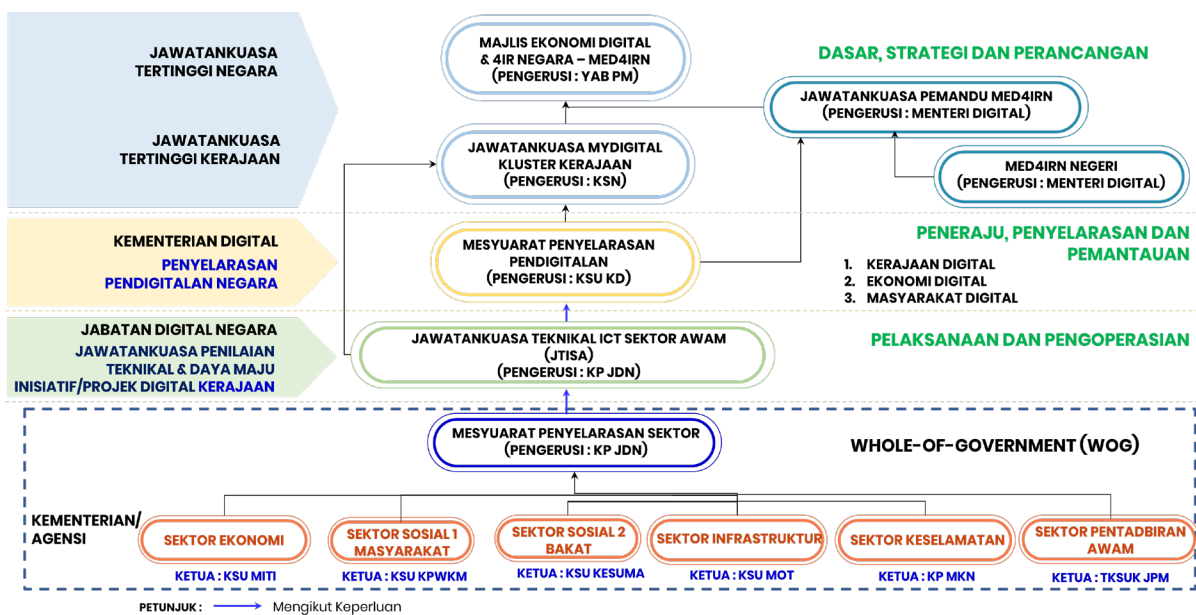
JAWATANKUASA TERTINGGI NEGARA

JAWATANKUASA TERTINGGI KERAJAAN

MAJLIS EKONOMI DIGITAL & 4IR NEGARA – MED4IRN (PENGERUSI : YAB PM)

DASAR, STRATEGI DAN PERANCANGAN

JAWATANKUASA PEMANDU MED4IRN (PENGERUSI : MENTERI DIGITAL)

JAWATANKUASA MYDIGITAL KLUSTER KERAJAAN (PENGERUSI : KSN)

MED4IRN NEGERI (PENGERUSI : MENTERI DIGITAL)

KEMENTERIAN DIGITAL

PENYELARASAN PENDIGITALAN NEGARA

MESYUARAT PENYELARASAN PENDIGITALAN (PENGERUSI : KSU KD)

PENERAJU, PENYELARASAN DAN PEMANTAUAN

1. KERAJAAN DIGITAL
2. EKONOMI DIGITAL
3. MASYARAKAT DIGITAL

JABATAN DIGITAL NEGARA

JAWATANKUASA PENILAIAN TEKNIKAL & DAYA MAJU INISIATIF/PROJEK DIGITAL KERAJAAN

JAWATANKUASA TEKNIKAL ICT SEKTOR AWAM (JTISA) (PENGERUSI : KP JDN)

PELAKSANAAN DAN PENGOPERASIAN

MESYUARAT PENYELARASAN SEKTOR (PENGERUSI : KP JDN)

WHOLE-OF-GOVERNMENT (WOG)

KEMENTERIAN/ AGENSI

SEKTOR EKONOMI
KETUA : KSU MITI

SEKTOR SOSIAL 1 MASYARAKAT
KETUA : KSU KPWKM

SEKTOR SOSIAL 2 BAKAT
KETUA : KSU KESUMA

SEKTOR INFRASTRUKTUR
KETUA : KSU MOT

SEKTOR KESELAMATAN
KETUA : KP MKN

SEKTOR PENTADBIRAN AWAM
KETUA : TKSUK JPM

PETUNJUK : Mengikut Keperluan